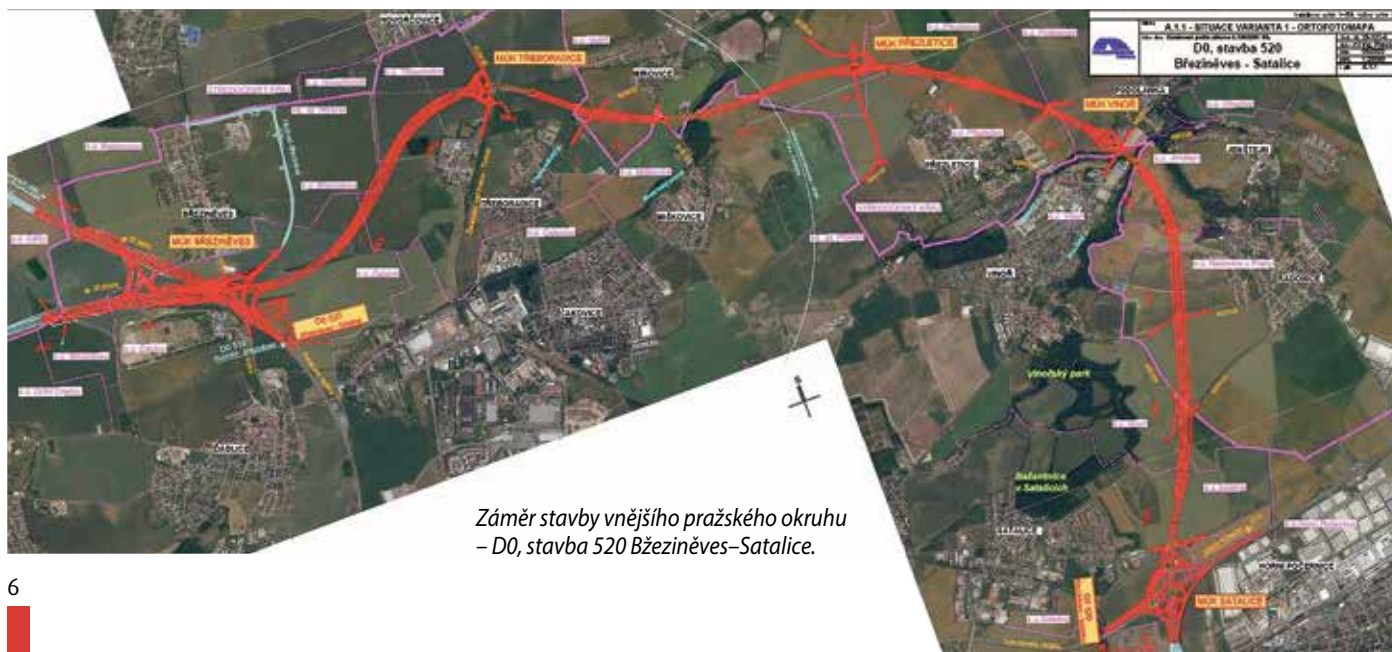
A.1.1 - SITUACE VARIANTA 1 - ORTOFOTOMAPA

D0, stavba 520
Březiněves - Satalice

MÚK TŘEBORADICE

MÚK PŘEZLETICE

MÚK VINOŘ

MÚK BŘEZINĚVES

BŘEZINĚVES

TŘEBORADICE

ČAKOVICE

MIŠKOVICE

PŘEZLETICE

VINOŘ

PODOLANKA

DÁBLICE

SATALICE

Vinořský park

Bažantnice v Satalicích

MÚK SATALICE

HORNÍ POČERNICE

Záměr stavby vnějšího pražského okruhu – D0, stavba 520 Březiněves–Satalice.

6